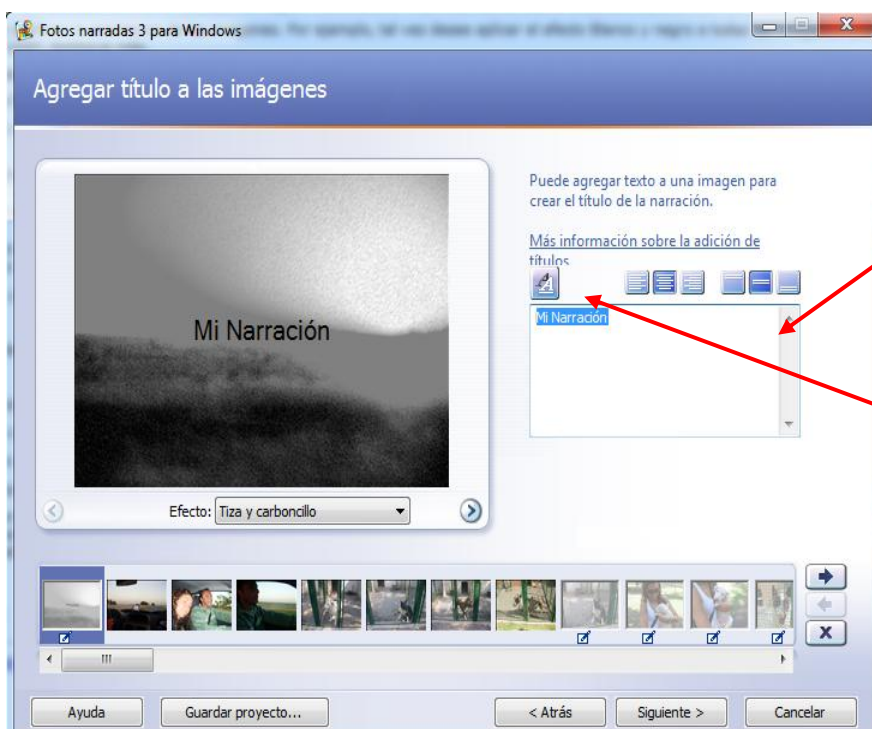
Fotos narradas 3 para Windows

Agregar título a las imágenes

Mi Narración

Efecto: Tiza y carboncillo

Puede agregar texto a una imagen para crear el título de la narración.

Más información sobre la adición de títulos

Mi Narración

Ayuda

Guardar proyecto...

< Atrás

Siguiente >

Cancelar